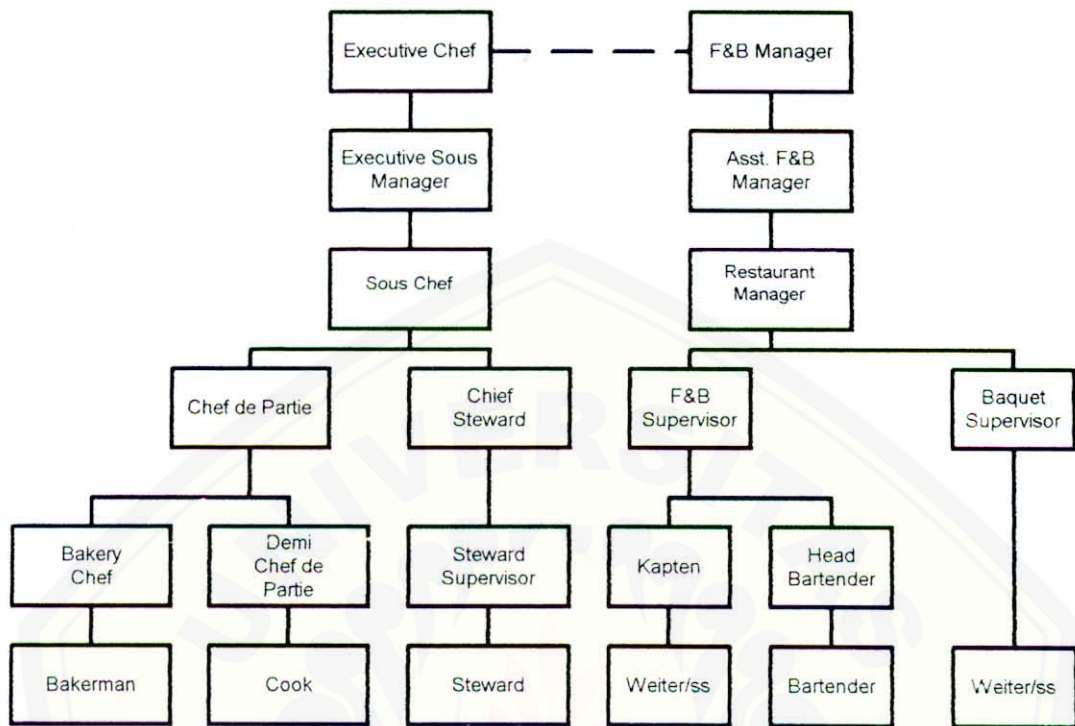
Executive Chef

F&B Manager

Executive Sous Manager

Asst. F&B Manager

Sous Chef

Restaurant Manager

Chef de Partie

Chief Steward

F&B Supervisor

Baquet Supervisor

Bakery Chef

Demi Chef de Partie

Steward Supervisor

Kapten

Head Bartender

Bakerman

Cook

Steward

Weiter/ss

Bartender

Weiter/ss